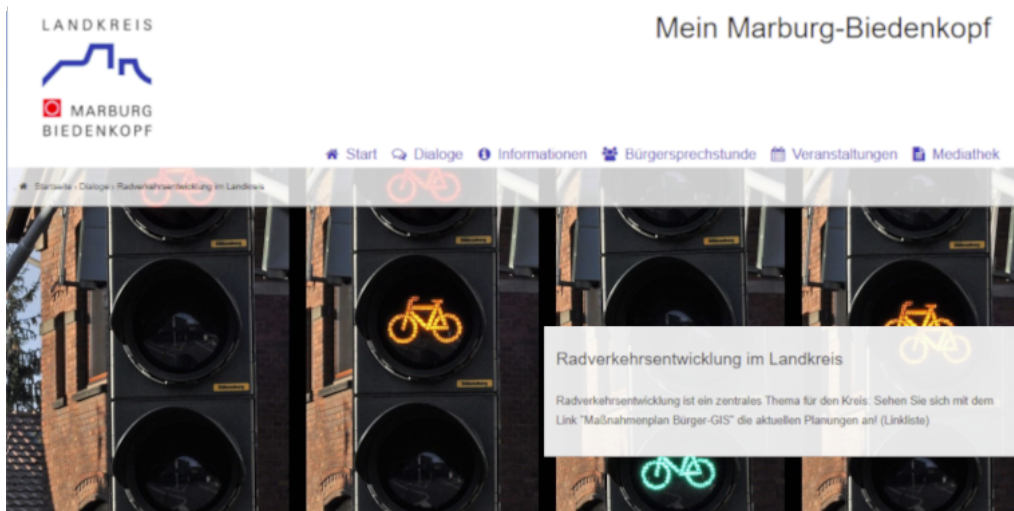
LANDKREIS

MARBURG BIEDENKOPF

Mein Marburg-Biedenkopf

Start Dialoge Informationen Bürgersprechstunde Veranstaltungen Mediathek

Startseite › Dialoge › Radverkehrsentwicklung im Landkreis

Radverkehrsentwicklung im Landkreis

Radverkehrsentwicklung ist ein zentrales Thema für den Kreis. Sehen Sie sich mit dem Link "Maßnahmenplan Bürger-GIS" die aktuellen Planungen an! (Linkliste)